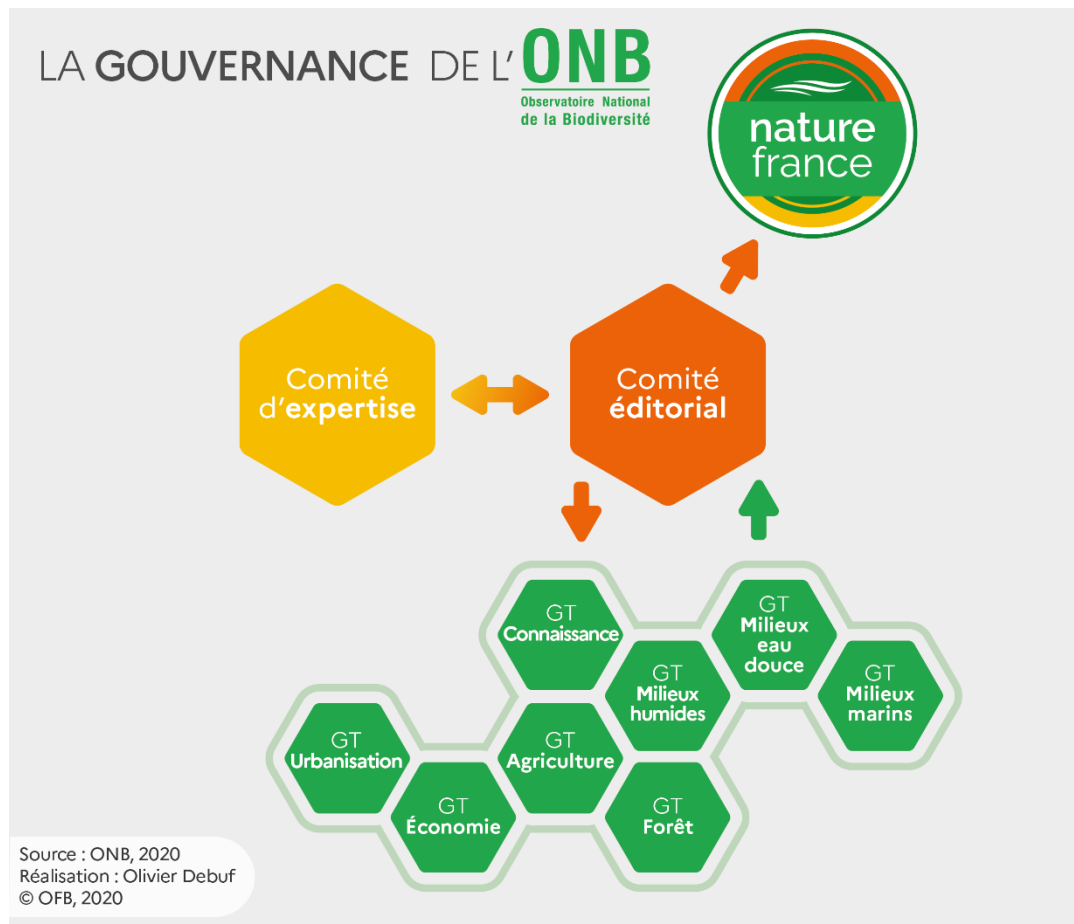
LA GOUVERNANCE DE L'ONB
Observatoire National de la Biodiversité

nature france

Comité d'expertise

Comité éditorial

GT Connaissance

GT Milieux eau douce

GT Milieux humides

GT Milieux marins

GT Urbanisation

GT Agriculture

GT Économie

GT Forêt

Source : ONB, 2020
Réalisation : Olivier Debuf
© OFB, 2020